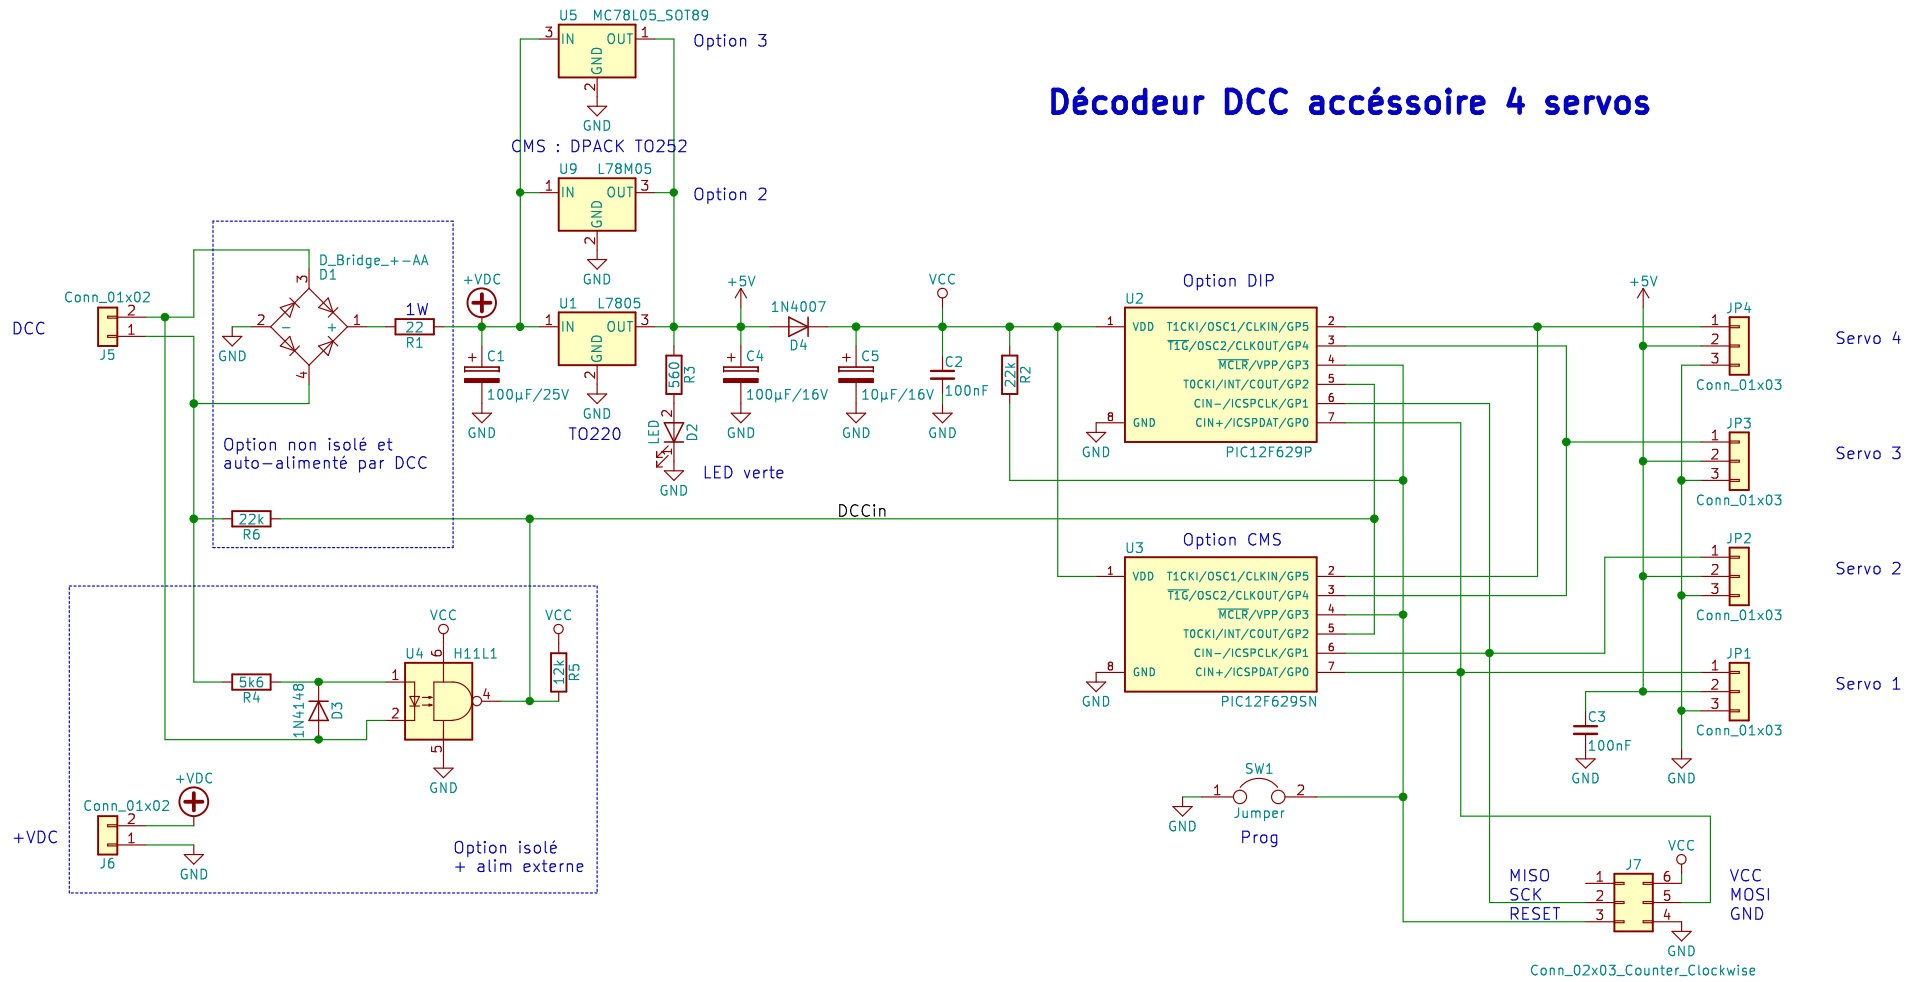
Décodeur DCC accéssoire 4 servos

U5 MC78L05_SOT89
3 IN OUT 1
GND 2
Option 3
GND

CMS : DPACK TO252
U9 L78M05
1 IN OUT 3
GND 2
Option 2
GND

U1 L7805
1 IN OUT 3
GND 2
GND
TO220

D_Bridge_+-AA
D1
3
2 - + 1
4
GND

1W
22
R1

Conn_01x02
DCC
2
1
J5

+VDC
C1
100µF/25V
GND

+5V
1N4007
D4
C4
100µF/16V
GND

C5
10µF/16V
GND

VCC
C2
100nF
GND

560
R3
LED
D2
GND
LED verte

22k
R2

Option non isolé et auto-alimenté par DCC

22k
R6
DCCin

Option DIP
U2
1 VDD T1CKI/OSC1/CLKIN/GP5 2
$\overline{T1G}$/OSC2/CLKOUT/GP4 3
$\overline{MCLR}$/VPP/GP3 4
T0CKI/INT/COUT/GP2 5
CIN-/ICSPCLK/GP1 6
8 GND CIN+/ICSPDAT/GP0 7
GND
PIC12F629P

Option CMS
U3
1 VDD T1CKI/OSC1/CLKIN/GP5 2
$\overline{T1G}$/OSC2/CLKOUT/GP4 3
$\overline{MCLR}$/VPP/GP3 4
T0CKI/INT/COUT/GP2 5
CIN-/ICSPCLK/GP1 6
8 GND CIN+/ICSPDAT/GP0 7
GND
PIC12F629SN

+5V
JP4
1
2
3
Conn_01x03
Servo 4

JP3
1
2
3
Conn_01x03
Servo 3

JP2
1
2
3
Conn_01x03
Servo 2

JP1
1
2
3
Conn_01x03
Servo 1

C3
100nF
GND
GND

VCC
U4 H11L1
6
1
2
4
5
GND
5k6
R4
1N4148
D3
VCC
12k
R5

+VDC
Conn_01x02
+VDC
2
1
J6
GND
Option isolé
+ alim externe

SW1
1 2
GND
Jumper
Prog

J7
VCC
MISO 1 6 VCC
SCK 2 5 MOSI
RESET 3 4 GND
GND
Conn_02x03_Counter_Clockwise